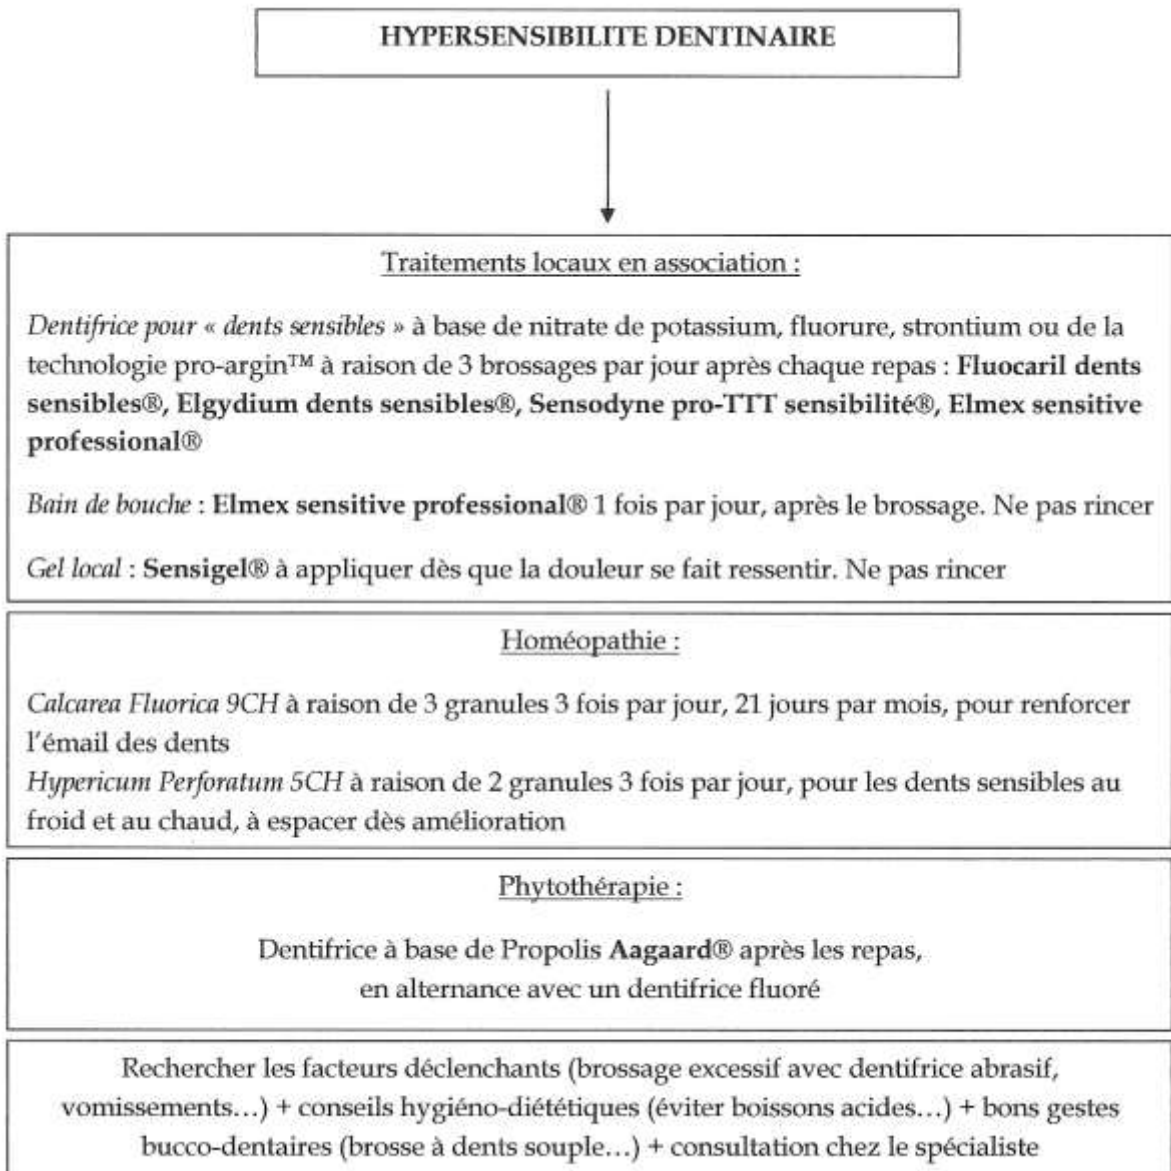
HYPERSENSIBILITE DENTINAIRE

Traitements locaux en association :

Dentifrice pour « dents sensibles » à base de nitrate de potassium, fluorure, strontium ou de la technologie pro-argin™ à raison de 3 brossages par jour après chaque repas : **Fluocaril dents sensibles®, Elgydium dents sensibles®, Sensodyne pro-TTT sensibilité®, Elmex sensitive professional®**

Bain de bouche : **Elmex sensitive professional®** 1 fois par jour, après le brossage. Ne pas rincer

Gel local : **Sensigel®** à appliquer dès que la douleur se fait ressentir. Ne pas rincer

Homéopathie :

Calcarea Fluorica 9CH à raison de 3 granules 3 fois par jour, 21 jours par mois, pour renforcer l'émail des dents
Hypericum Perforatum 5CH à raison de 2 granules 3 fois par jour, pour les dents sensibles au froid et au chaud, à espacer dès amélioration

Phytothérapie :

Dentifrice à base de Propolis **Aagaard®** après les repas, en alternance avec un dentifrice fluoré

Rechercher les facteurs déclenchants (brossage excessif avec dentifrice abrasif, vomissements…) + conseils hygiéno-diététiques (éviter boissons acides…) + bons gestes bucco-dentaires (brosse à dents souple…) + consultation chez le spécialiste